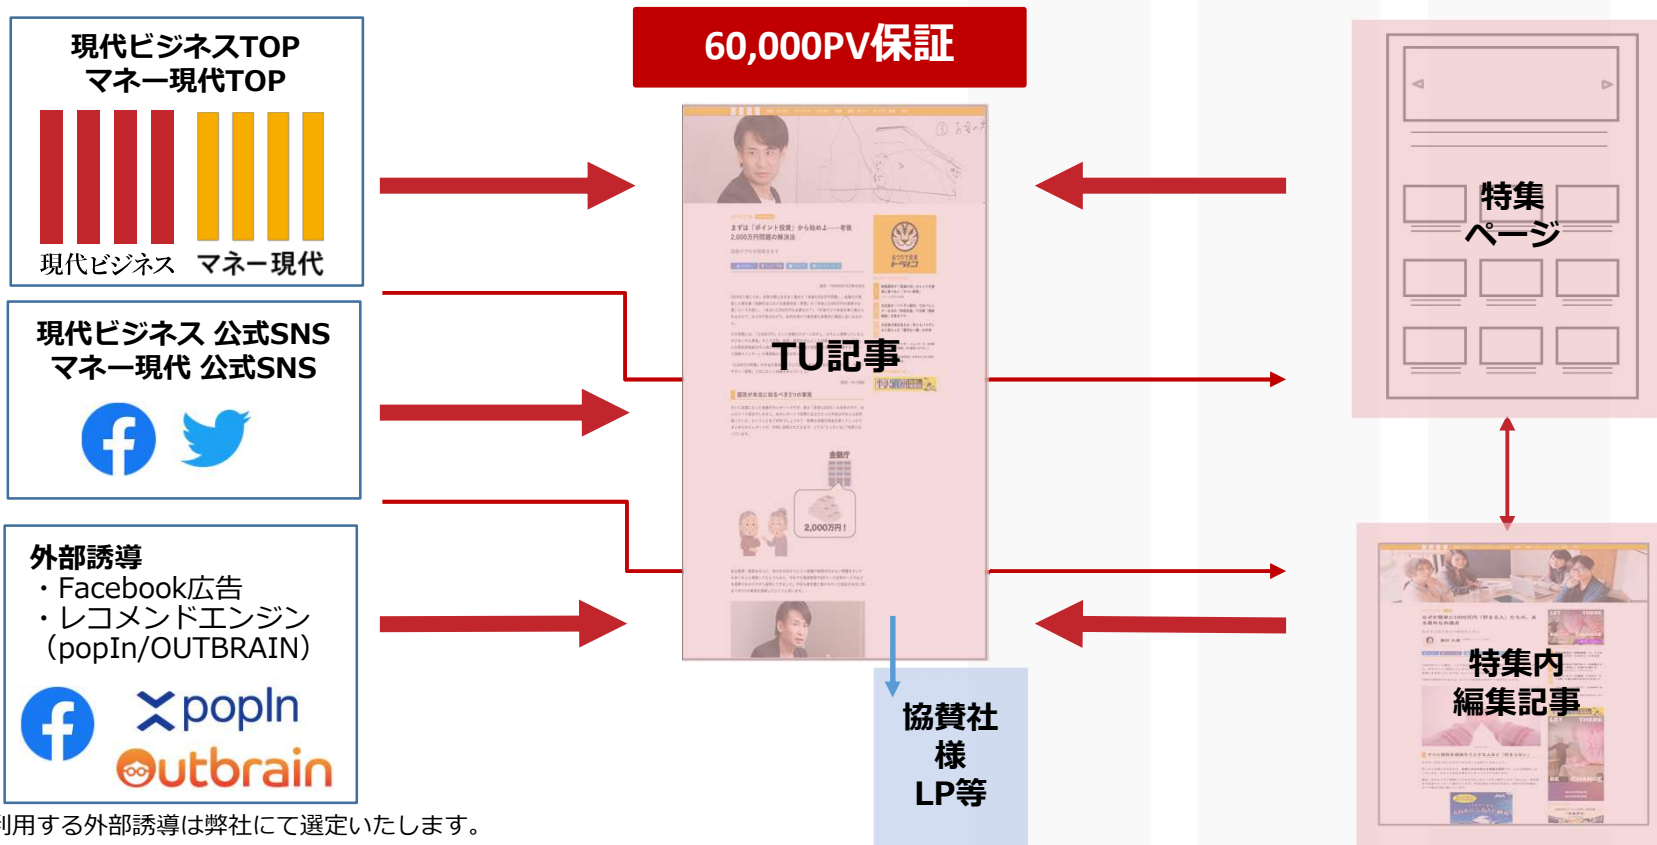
現代ビジネスTOP
マネー現代TOP

現代ビジネス　マネー現代

現代ビジネス 公式SNS
マネー現代 公式SNS

外部誘導
・Facebook広告
・レコメンドエンジン
（popIn/OUTBRAIN）

popIn
Outbrain

利用する外部誘導は弊社にて選定いたします。

60,000PV保証

TU記事

2,000万円！

協賛社様
LP等

特集ページ

特集内
編集記事